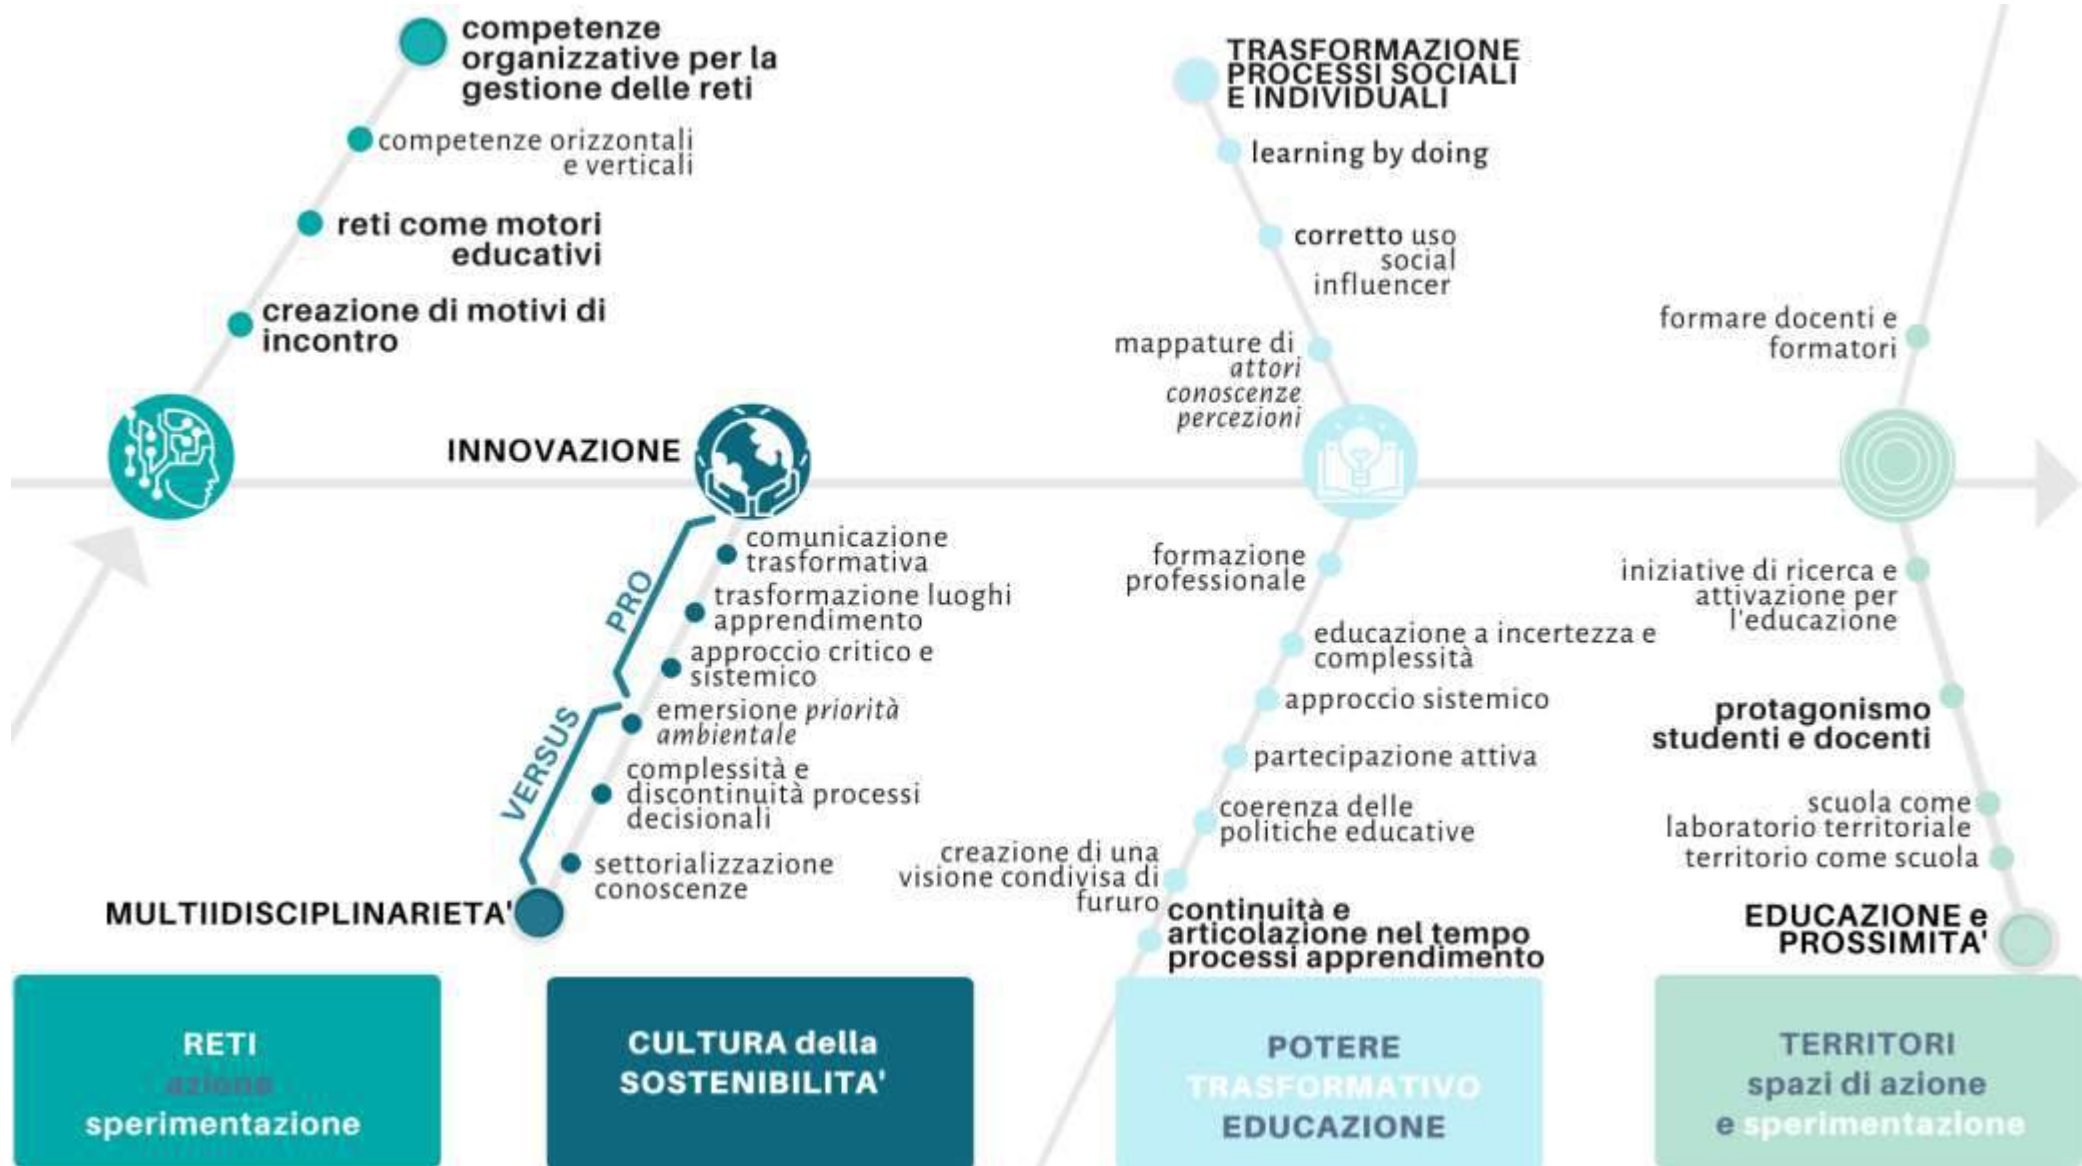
competenze organizzative per la gestione delle reti

competenze orizzontali e verticali

reti come motori educativi

creazione di motivi di incontro

INNOVAZIONE

PRO

comunicazione trasformativa

trasformazione luoghi apprendimento

approccio critico e sistemico

VERSUS

emersione *priorità ambientale*

complessità e discontinuità processi decisionali

settorializzazione conoscenze

MULTIIDISCIPLINARIETA'

TRASFORMAZIONE PROCESSI SOCIALI E INDIVIDUALI

learning by doing

corretto uso social influencer

mappature di *attori conoscenze percezioni*

formazione professionale

educazione a incertezza e complessità

approccio sistemico

partecipazione attiva

coerenza delle politiche educative

creazione di una visione condivisa di fururo

continuità e articolazione nel tempo processi apprendimento

formare docenti e formatori

iniziative di ricerca e attivazione per l'educazione

protagonismo studenti e docenti

scuola come laboratorio territoriale

territorio come scuola

EDUCAZIONE e PROSSIMITA'

RETI
azione
sperimentazione

CULTURA della SOSTENIBILITA'

POTERE
TRASFORMATIVO
EDUCAZIONE

TERRITORI
spazi di azione
e sperimentazione